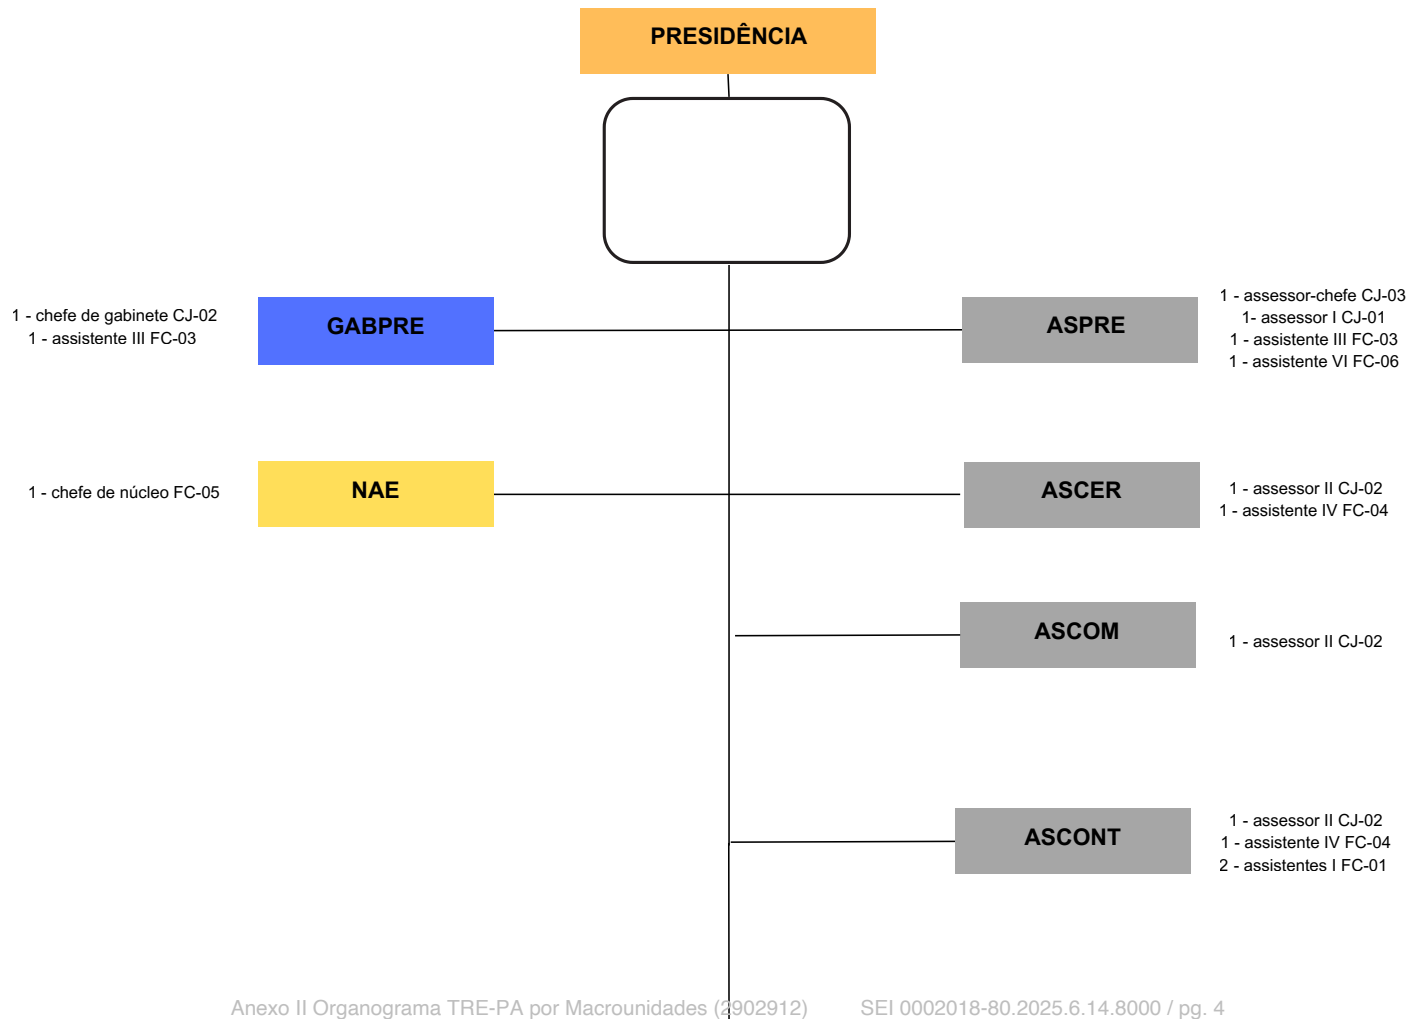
PRESIDÊNCIA

1 - chefe de gabinete CJ-02
1 - assistente III FC-03

GABPRE

ASPRE

1 - assessor-chefe CJ-03
1- assessor I CJ-01
1 - assistente III FC-03
1 - assistente VI FC-06

1 - chefe de núcleo FC-05

NAE

ASCER

1 - assessor II CJ-02
1 - assistente IV FC-04

ASCOM

1 - assessor II CJ-02

ASCONT

1 - assessor II CJ-02
1 - assistente IV FC-04
2 - assistentes I FC-01

Anexo II Organograma TRE-PA por Macrounidades (2902912) SEI 0002018-80.2025.6.14.8000 / pg. 4